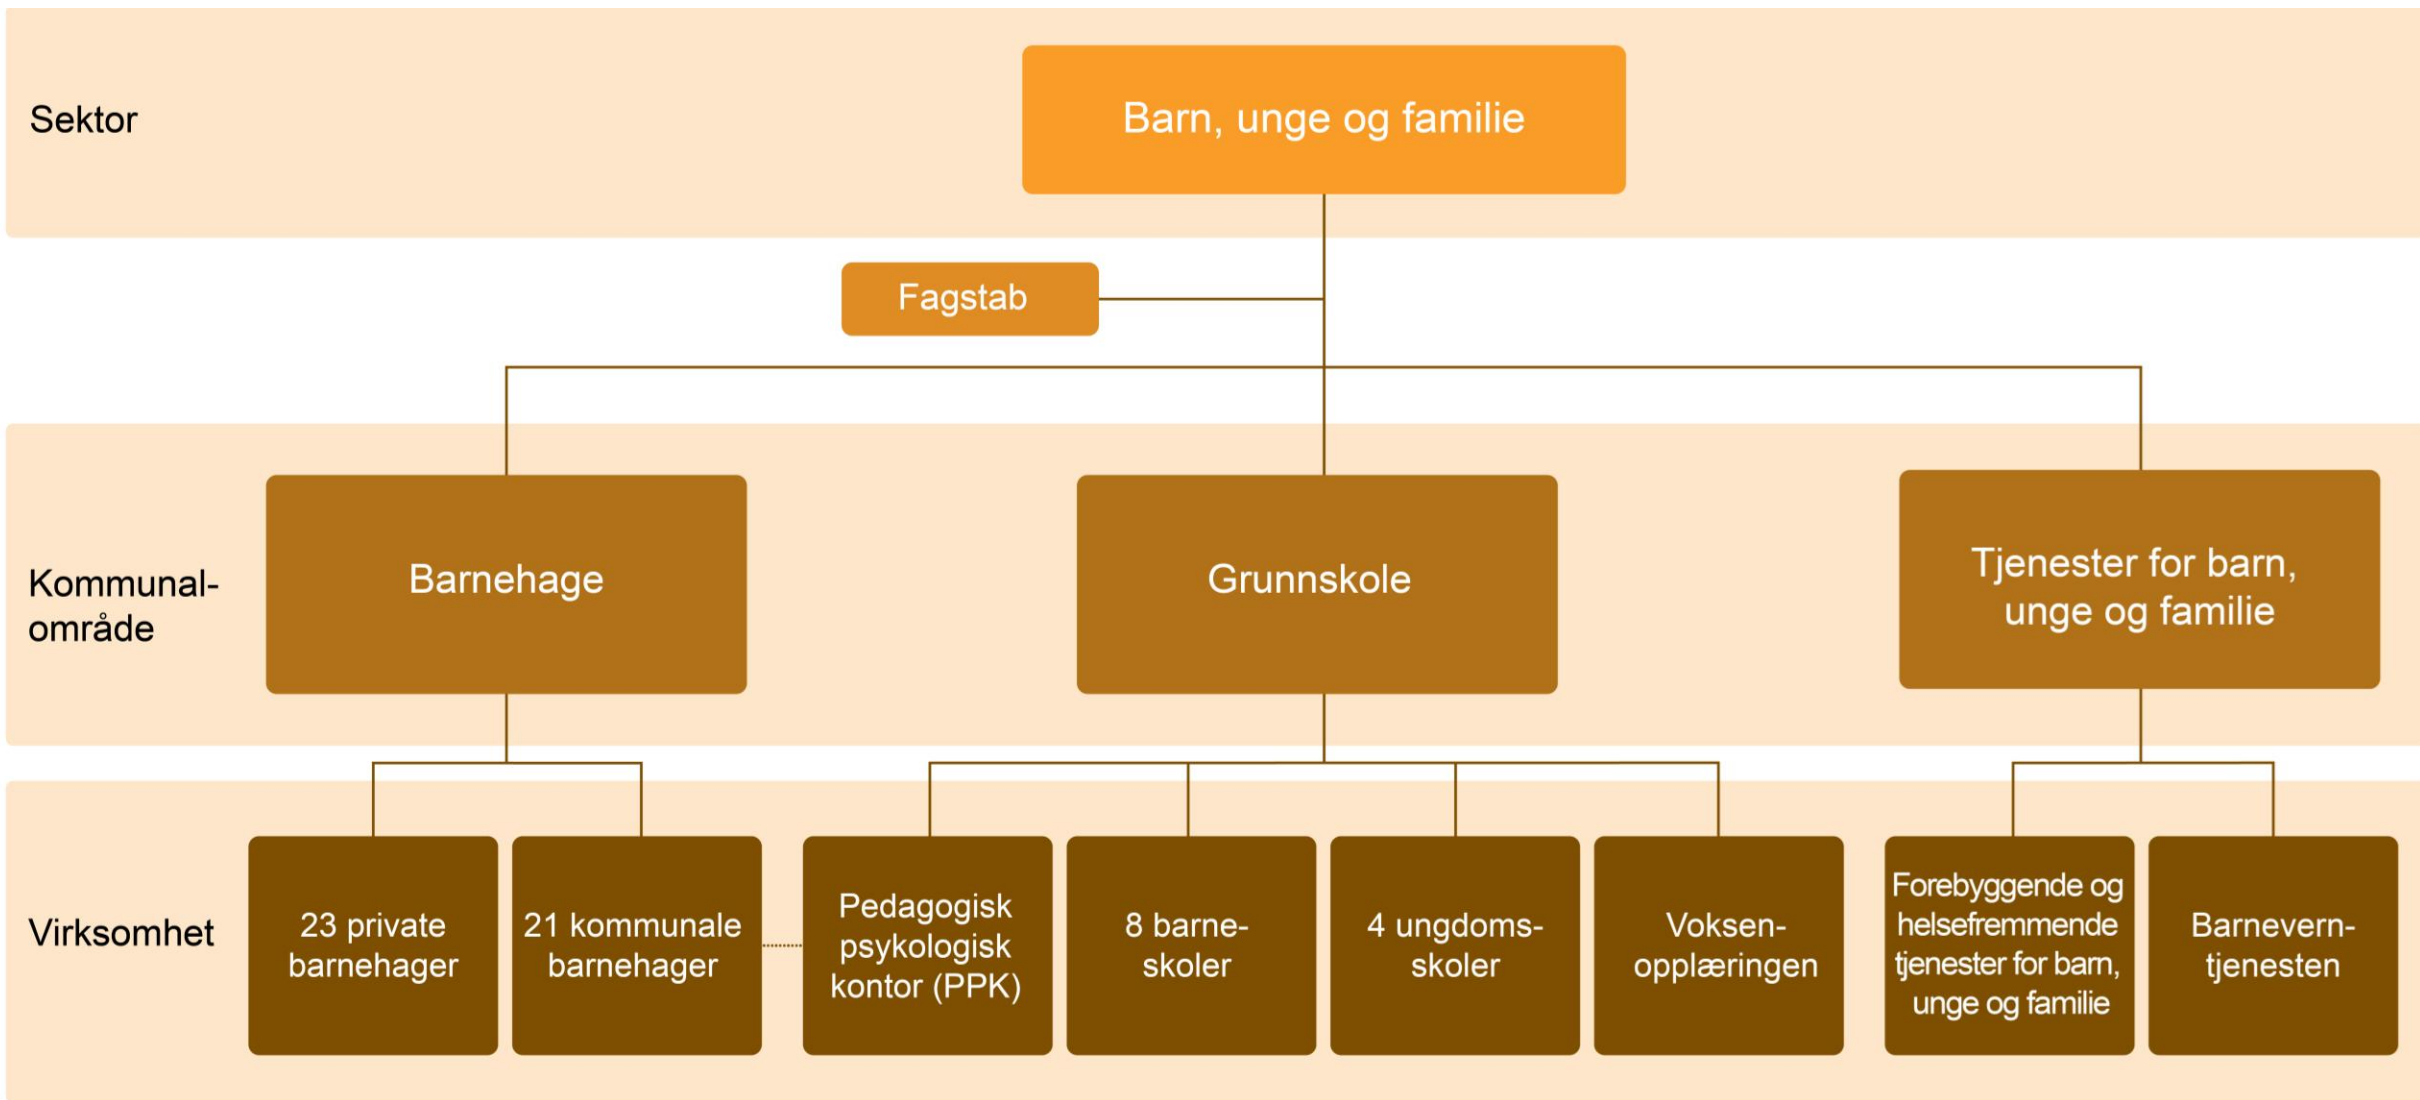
Sektor

Barn, unge og familie

Fagstab

Kommunalområde

Barnehage

Grunnskole

Tjenester for barn, unge og familie

Virksomhet

23 private barnehager

21 kommunale barnehager

Pedagogisk psykologisk kontor (PPK)

8 barneskoler

4 ungdomsskoler

Voksenopplæringen

Forebyggende og helsefremmende tjenester for barn, unge og familie

Barneverntjenesten